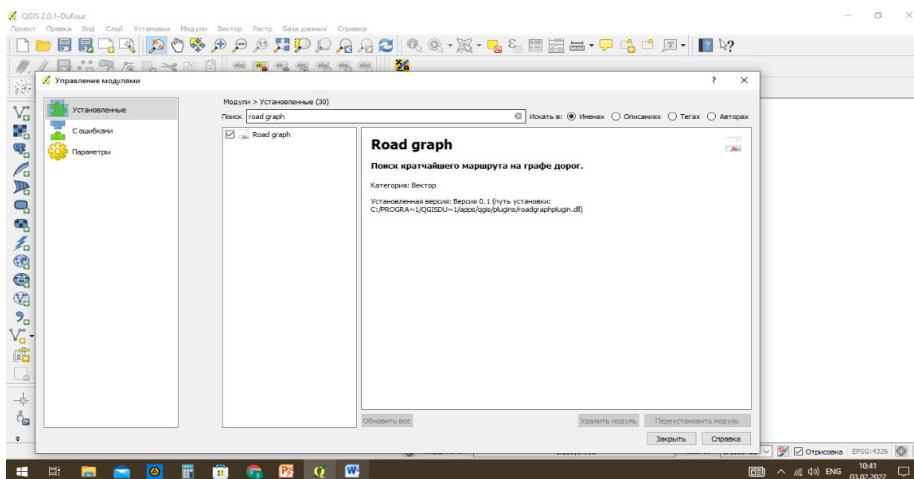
QGIS 2.0.1-Dufour

Проект Правка Вид Слой Установки Модули Вектор Растр База данных Справка

Управление модулями

?

Установленные

С ошибками

Параметры

Модули > Установленные (30)

Поиск road graph

Искать в: Именах Описаниях Тегах Авторах

Road graph

Road graph

Поиск кратчайшего маршрута на графе дорог.

Категория: Вектор

Установленная версия: Версия 0.1 (путь установки: C:/PROGRA~1/QGISDU~1/apps/qgis/plugins/roadgraphplugin.dll)

Обновить все

Удалить модуль

Переустановить модуль

Закрыть

Справка

Отрисовка EPSG:4326

ENG

10:41

03.02.2022